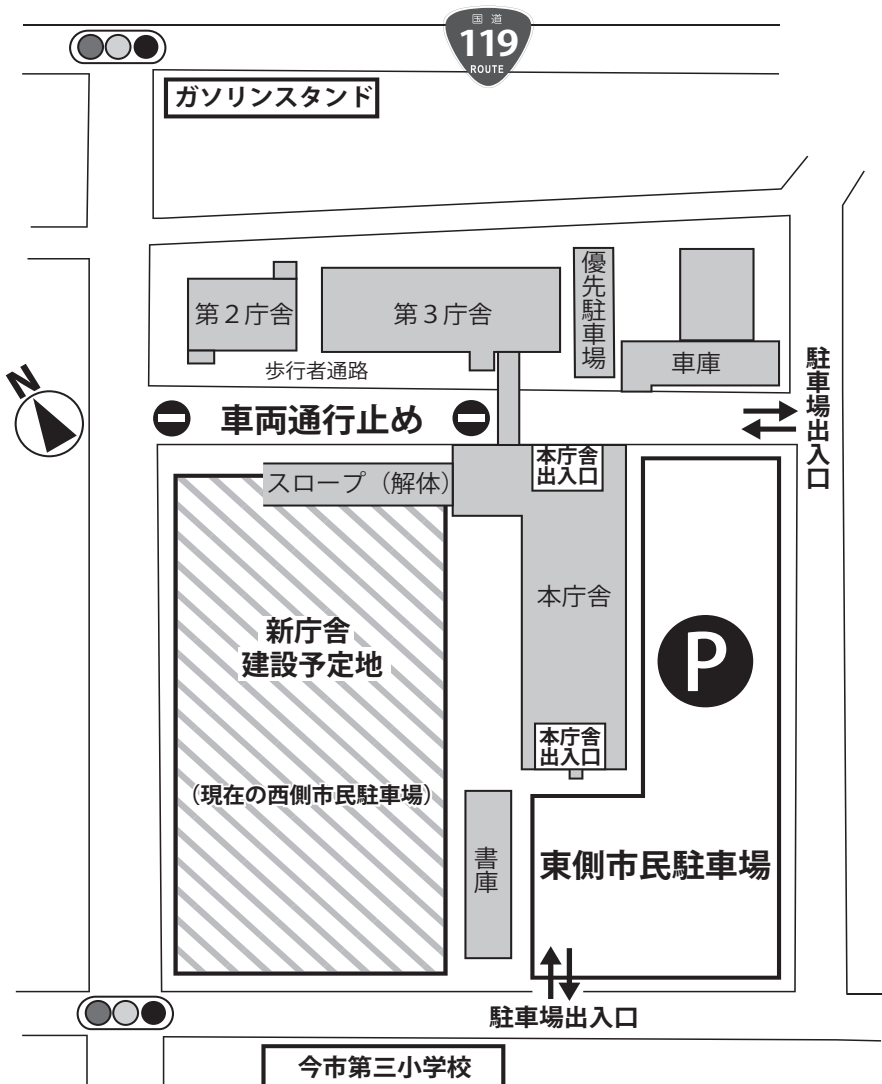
国道
119
ROUTE

ガソリンスタンド

第２庁舎

第３庁舎

優先駐車場

車庫

歩行者通路

N

車両通行止め

駐車場出入口

スロープ（解体）

本庁舎出入口

本庁舎

新庁舎建設予定地

（現在の西側市民駐車場）

P

本庁舎出入口

書庫

東側市民駐車場

駐車場出入口

今市第三小学校